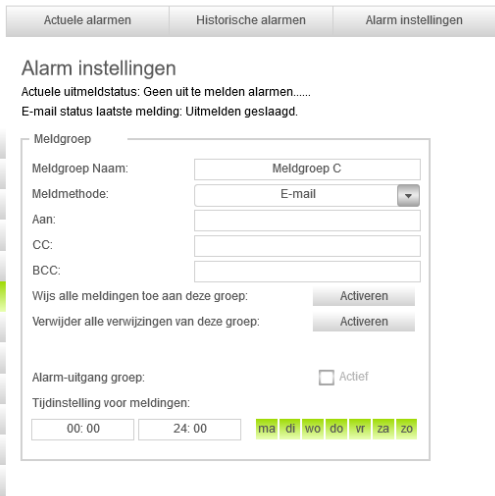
Actuele alarmen | Historische alarmen | Alarm instellingen

Alarm instellingen

Actuele uitmeldstatus: Geen uit te melden alarmen......

E-mail status laatste melding: Uitmelden geslaagd.

Meldgroep

Meldgroep Naam: Meldgroep C

Meldmethode: E-mail

Aan:

CC:

BCC:

Wijs alle meldingen toe aan deze groep: Activeren

Verwijder alle verwijzingen van deze groep: Activeren

Alarm-uitgang groep: Actief

Tijdinstelling voor meldingen:

00: 00 24: 00 ma di wo do vr za zo